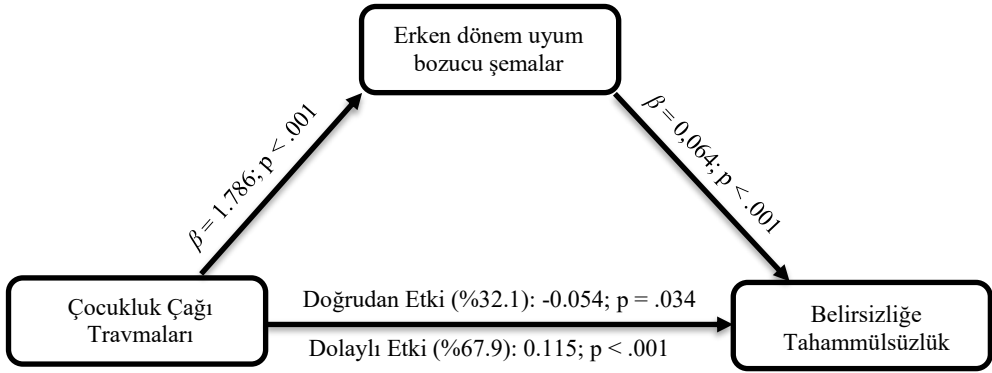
Erken dönem uyum bozucu şemalar

$\beta = 1.786; p < .001$

$\beta = 0,064; p < .001$

Çocukluk Çağı Travmaları

Doğrudan Etki (%32.1): -0.054; p = .034

Dolaylı Etki (%67.9): 0.115; p < .001

Belirsizliğe Tahammülsüzlük